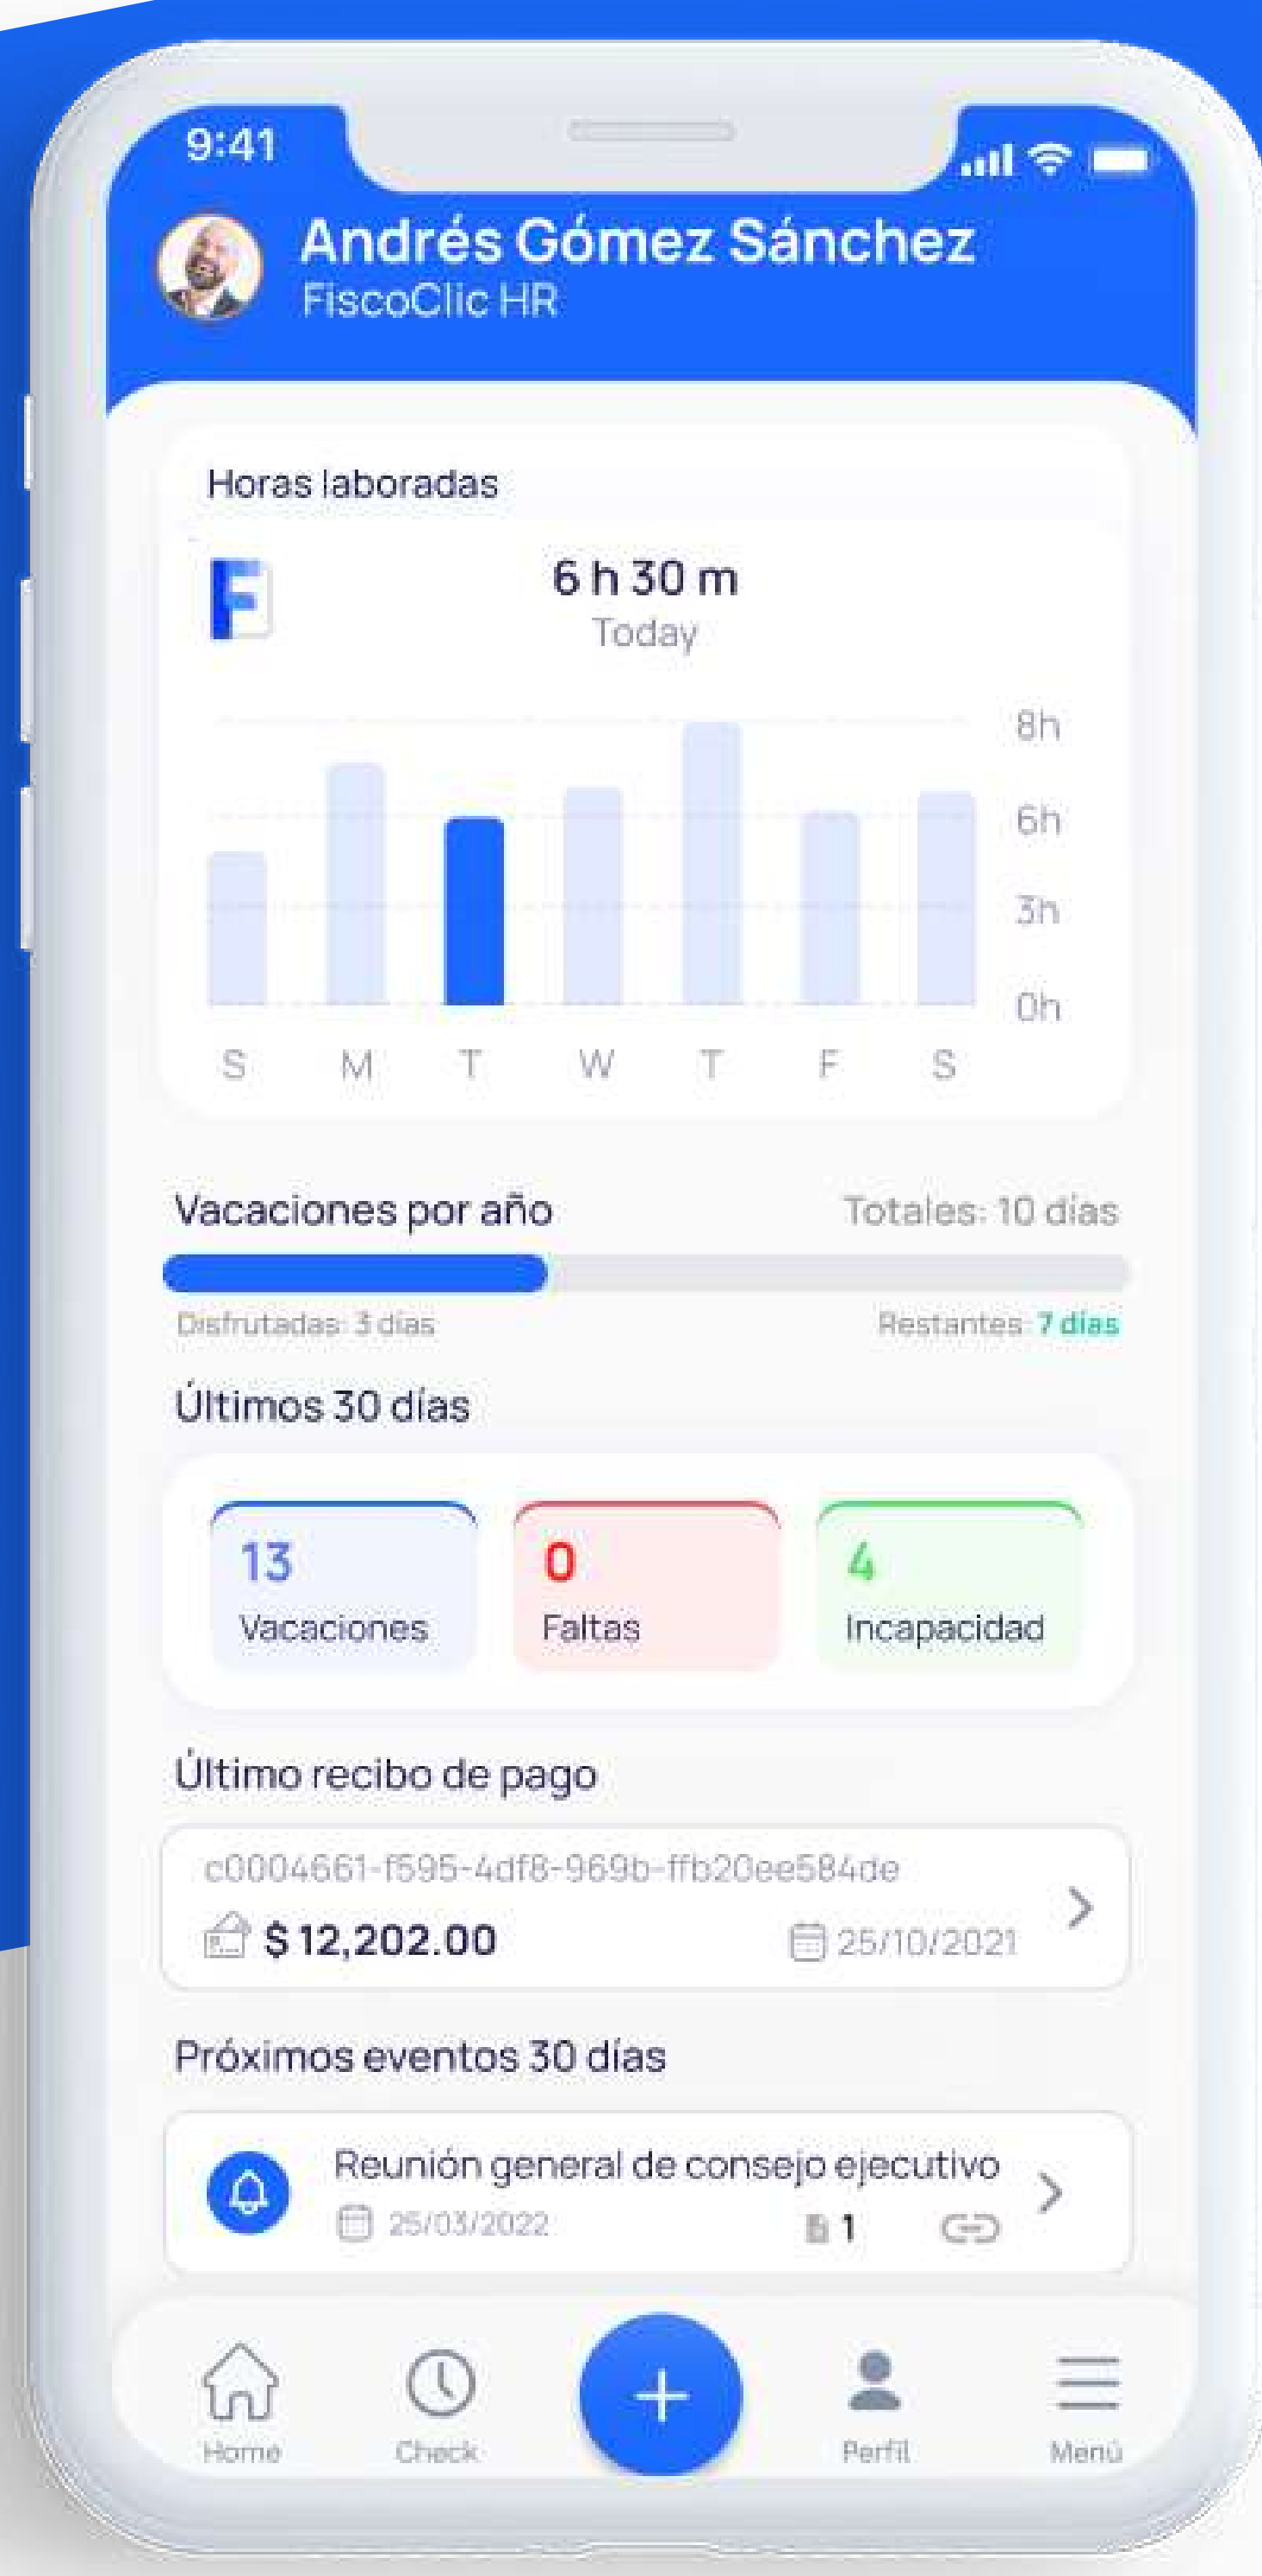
9:41

Andrés Gómez Sánchez
FiscoClic HR

Horas laboradas

6 h 30 m
Today

8h
6h
3h
0h

S M T W T F S

Vacaciones por año
Totales: 10 días

Disfrutadas: 3 días
Restantes: 7 días

Últimos 30 días

13
Vacaciones

0
Faltas

4
Incapacidad

Último recibo de pago

c0004661-f595-4df8-969b-ffb20ee584de
$ 12,202.00
25/10/2021

Próximos eventos 30 días

Reunión general de consejo ejecutivo
25/03/2022
1

Home
Check
Perfil
Menú